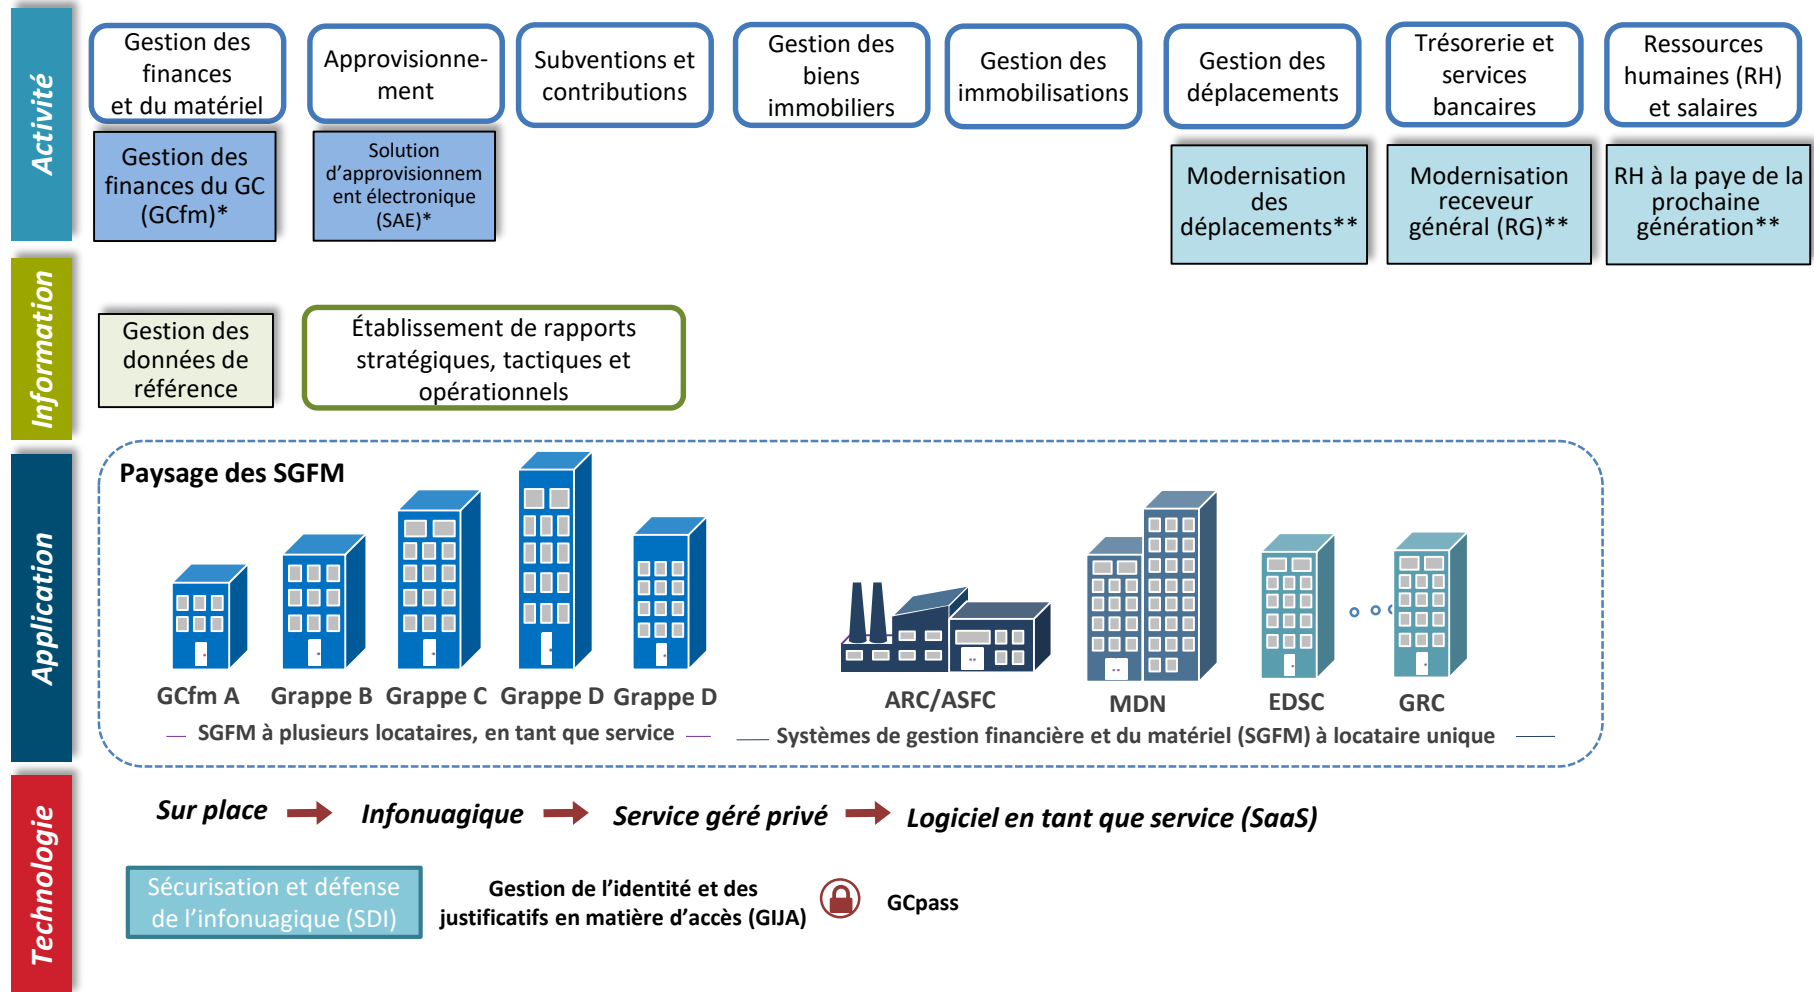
Activité

Gestion des finances et du matériel

Approvisionnement

Subventions et contributions

Gestion des biens immobiliers

Gestion des immobilisations

Gestion des déplacements

Trésorerie et services bancaires

Ressources humaines (RH) et salaires

Gestion des finances du GC (GCfm)*

Solution d'approvisionnement électronique (SAE)*

Modernisation des déplacements**

Modernisation receveur général (RG)**

RH à la paye de la prochaine génération**

Information

Gestion des données de référence

Établissement de rapports stratégiques, tactiques et opérationnels

Application

Paysage des SGFM

GCfm A Grappe B Grappe C Grappe D Grappe D

SGFM à plusieurs locataires, en tant que service

ARC/ASFC MDN EDSC GRC

Systèmes de gestion financière et du matériel (SGFM) à locataire unique

Technologie

Sur place Infonuagique Service géré privé Logiciel en tant que service (SaaS)

Sécurisation et défense de l'infonuagique (SDI)

Gestion de l'identité et des justificatifs en matière d'accès (GIJA)

GCpass